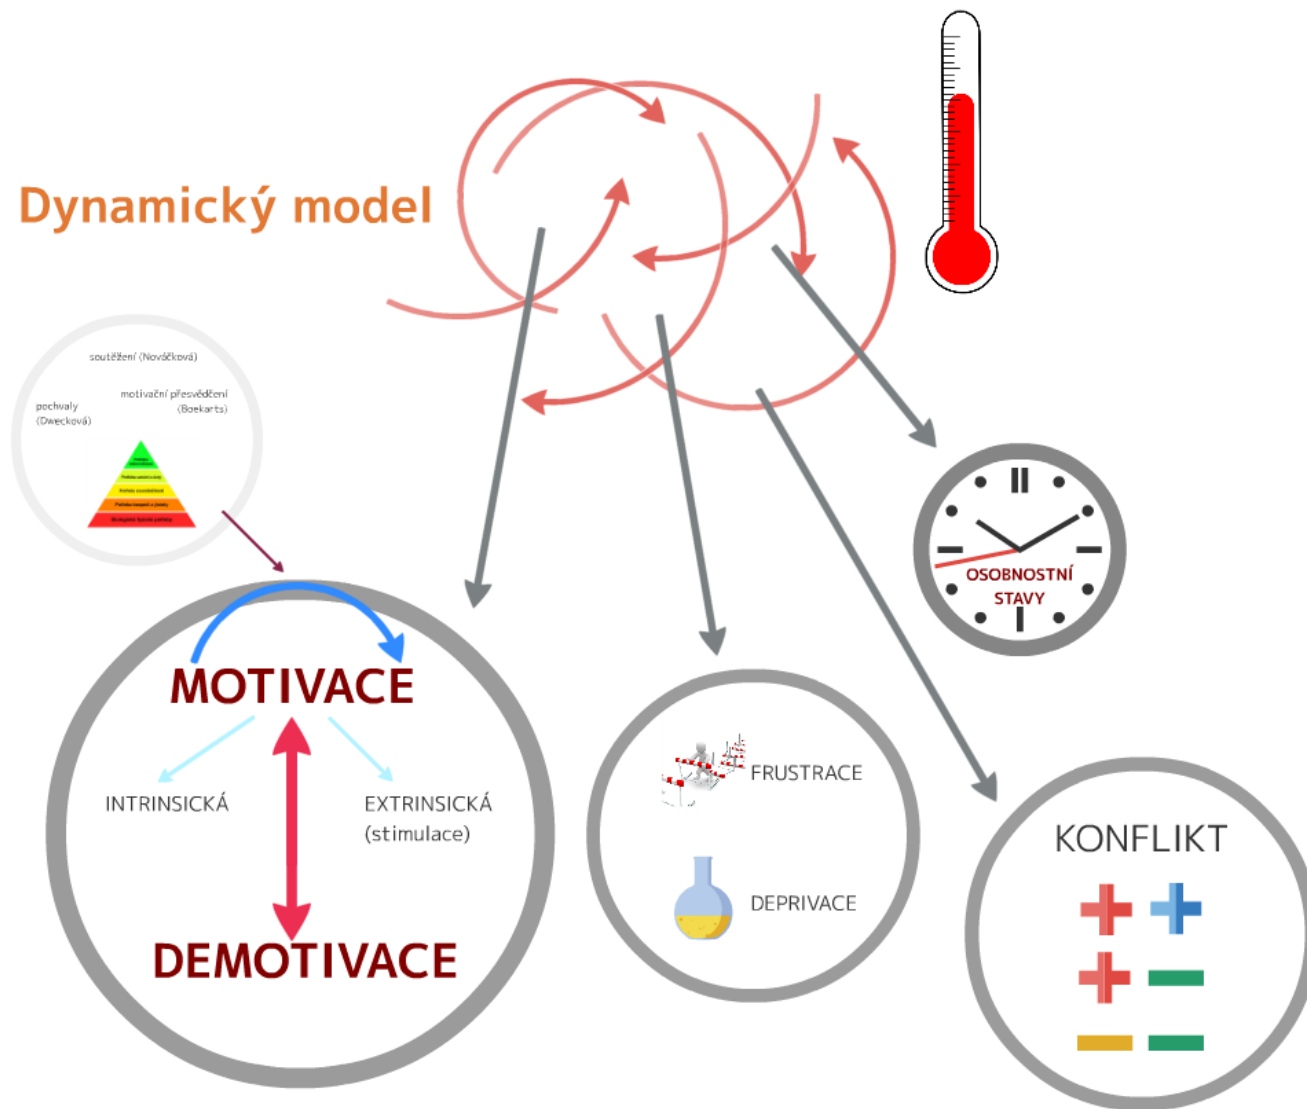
Dynamický model

soutěžení (Nováčková)

pochvaly (Dwecková)

motivační přesvědčení (Boekarts)

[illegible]

MOTIVACE

INTRINSICKÁ

EXTRINSICKÁ (stimulace)

DEMOTIVACE

FRUSTRACE

DEPRIVACE

OSOBNOSTNÍ STAVY

KONFLIKT